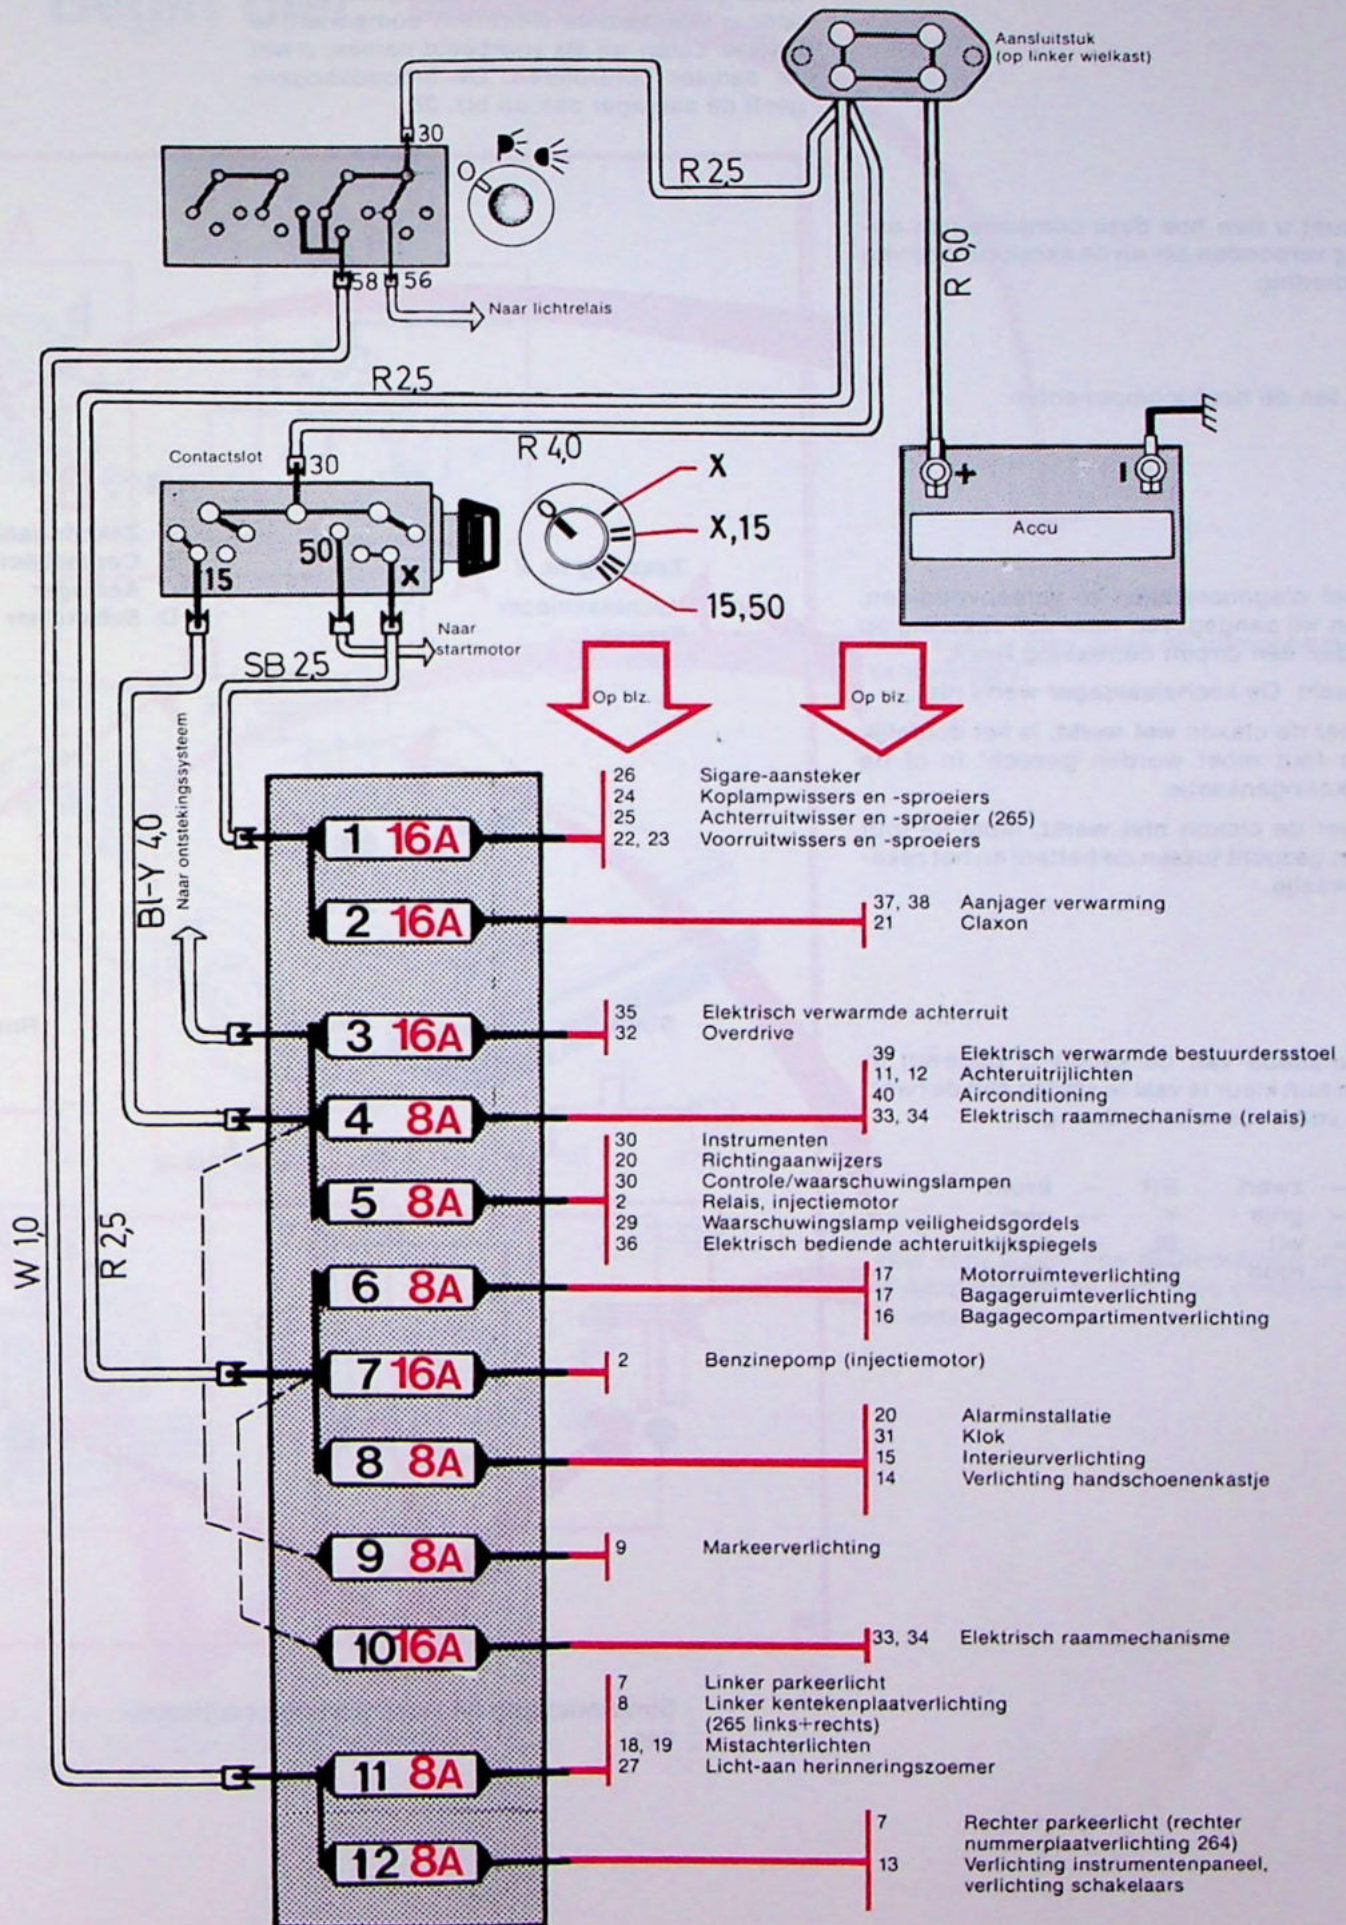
Aansluitstuk
(op linker wielkast)

30

R 2,5

R 6,0

58 56

Naar lichtrelais

R 2,5

Contactslot

30

R 4,0

X

X,15

15,50

50

15

X

Accu

Naar startmotor

SB 2,5

Op blz.

Op blz.

Bl-Y 4,0

Naar ontstekingssysteem

W 1,0

R 2,5

1 16A

2 16A

3 16A

4 8A

5 8A

6 8A

7 16A

8 8A

9 8A

10 16A

11 8A

12 8A

26 Sigare-aansteker
24 Koplampwissers en -sproeiers
25 Achterruitwisser en -sproeier (265)
22, 23 Voorruitwissers en -sproeiers

37, 38 Aanjager verwarming
21 Claxon

35 Elektrisch verwarmde achterruit
32 Overdrive

39 Elektrisch verwarmde bestuurdersstoel
11, 12 Achteruitrijlichten
40 Airconditioning
33, 34 Elektrisch raammechanisme (relais)

30 Instrumenten
20 Richtingaanwijzers
30 Controle/waarschuwingslampen
2 Relais, injectiemotor
29 Waarschuwingslamp veiligheidsgordels
36 Elektrisch bediende achteruitkijkspiegels

17 Motorruimteverlichting
17 Bagageruimteverlichting
16 Bagagecompartimentverlichting

2 Benzinepomp (injectiemotor)

20 Alarminstallatie
31 Klok
15 Interieurverlichting
14 Verlichting handschoenenkastje

9 Markeerverlichting

33, 34 Elektrisch raammechanisme

7 Linker parkeerlicht
8 Linker kentekenplaatverlichting (265 links+rechts)
18, 19 Mistachterlichten
27 Licht-aan herinneringszoemer

7 Rechter parkeerlicht (rechter nummerplaatverlichting 264)
13 Verlichting instrumentenpaneel, verlichting schakelaars